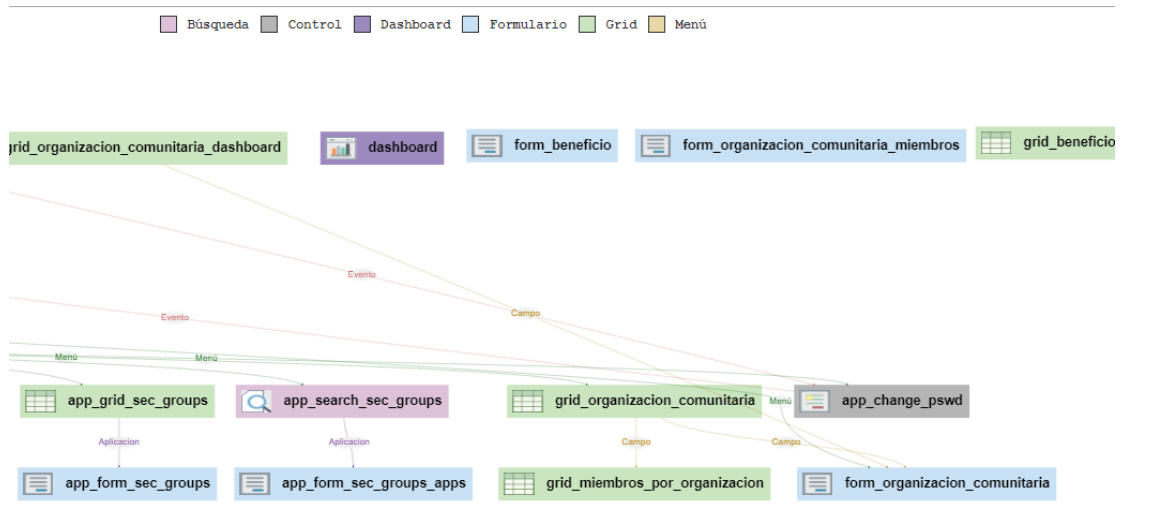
Búsqueda Control Dashboard Formulario Grid Menú

grid_organizacion_comunitaria_dashboard
dashboard
form_beneficio
form_organizacion_comunitaria_miembros
grid_beneficio

Evento
Campo
Evento
Menú
Menú

app_grid_sec_groups
app_search_sec_groups
grid_organizacion_comunitaria
Menú
app_change_pswd

Aplicacion
Aplicacion
Campo
Campo

app_form_sec_groups
app_form_sec_groups_apps
grid_miembros_por_organizacion
form_organizacion_comunitaria